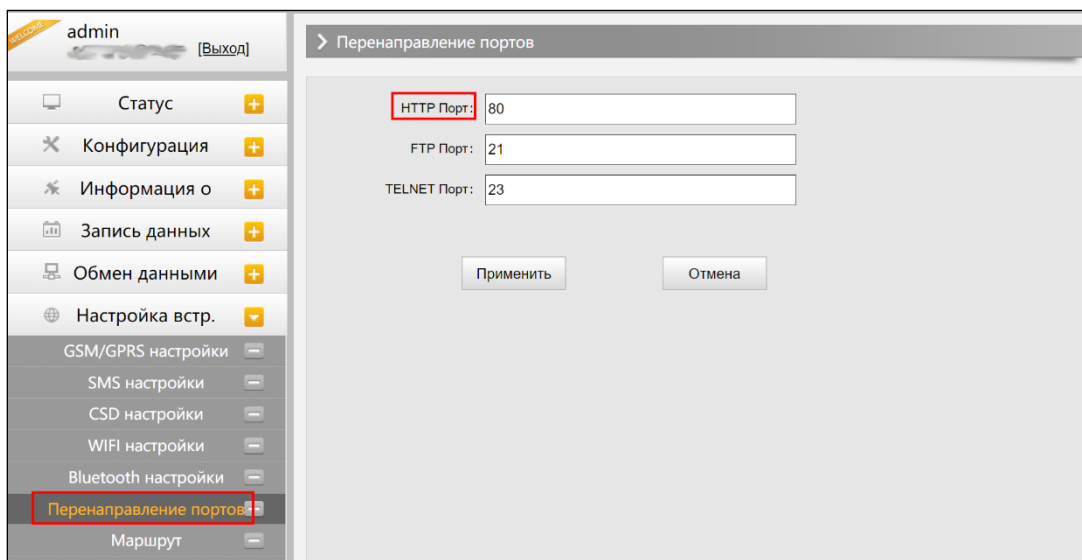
WELCOME
admin
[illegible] [Выход]

Статус
Конфигурация
Информация о
Запись данных
Обмен данными
Настройка встр.
GSM/GPRS настройки
SMS настройки
CSD настройки
WIFI настройки
Bluetooth настройки
Перенаправление портов
Маршрут

Перенаправление портов

HTTP Порт: 80
FTP Порт: 21
TELNET Порт: 23

Применить
Отмена